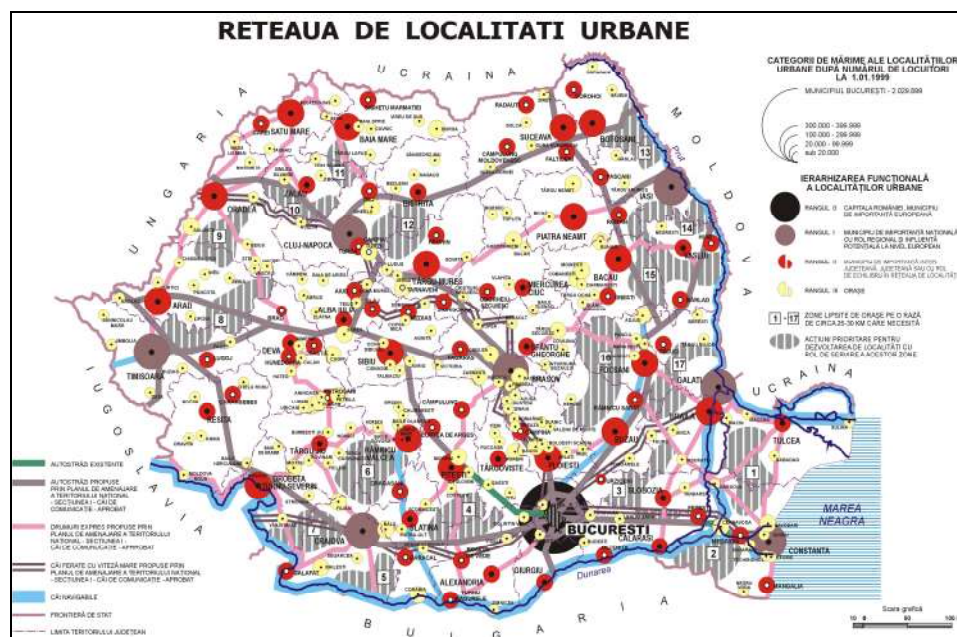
RETEAUA DE LOCALITATI URBANE

CATEGORII DE MĂRIME ALE LOCALITĂȚILOR URBANE DUPĂ NUMĂRUL DE LOCUITORI LA 1.01.1999

MUNICIPIUL BUCUREȘTI - 2.029.899
300.000 - 399.999
100.000 - 299.999
20.000 - 99.999
sub 20.000

IERARHIZAREA FUNCȚIONALĂ A LOCALITĂȚILOR URBANE

RANGUL 0 CAPITALA ROMÂNIEI, MUNICIPIU DE IMPORTANȚĂ EUROPEANĂ
RANGUL I MUNICIPII DE IMPORTANȚĂ NAȚIONALĂ CU ROL REGIONAL ȘI INFLUENȚĂ POTENȚIALĂ LA NIVEL EUROPEAN
RANGUL II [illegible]
RANGUL III ORAȘE

1 - 17 ZONE LIPSITE DE ORAȘE PE O RAZĂ DE CIRCA 25-30 KM CARE NECESITĂ
ACȚIUNI PRIORITARE PENTRU DEZVOLTAREA DE LOCALITĂȚI CU ROL DE SERVIRE A ACESTOR ZONE

AUTOSTRĂZI EXISTENTE
AUTOSTRĂZI PROPUSE PRIN PLANUL DE AMENAJARE A TERITORIULUI NAȚIONAL - SECȚIUNEA I - CĂI DE COMUNICAȚIE - APROBAT
DRUMURI EXPRES PROPUSE PRIN PLANUL DE AMENAJARE A TERITORIULUI NAȚIONAL - SECȚIUNEA I - CĂI DE COMUNICAȚIE - APROBAT
CĂI FERATE CU VITEZĂ MARE PROPUSE PRIN PLANUL DE AMENAJARE A TERITORIULUI NAȚIONAL - SECȚIUNEA I - CĂI DE COMUNICAȚIE - APROBAT
CĂI NAVIGABILE
FRONTIERĂ DE STAT
LIMITĂ TERITORIULUI JUDEȚEAN

Scara grafică
10 0 50 100

UCRAINA
MOLDOVA
UCRAINA
UNGARIA
IUGOSLAVIA
BULGARIA
MAREA NEAGRA
Prut
Dunarea

SATU MARE
BAIA MARE
SUCEAVA
BOTOȘANI
ORADEA
BISTRIȚA
IAȘI
CLUJ-NAPOCA
PIATRA NEAMȚ
TÂRGU MUREȘ
ARAD
BACĂU
MIERCUREA CIUC
VASLUI
ALBA IULIA
SFÂNTU GHEORGHE
DEVA
SIBIU
BRAȘOV
FOCȘANI
TIMIȘOARA
GALAȚI
BRĂILA
REȘIȚA
TULCEA
BUZĂU
TÂRGU JIU
RÂMNICU VÂLCEA
PITEȘTI
TÂRGOVIȘTE
PLOIEȘTI
SLOBOZIA
DROBETA TURNU SEVERIN
BUCUREȘTI
CĂLĂRAȘI
CRAIOVA
SLATINA
CONSTANȚA
ALEXANDRIA
GIURGIU
ZALĂU
1 2 3 4 5 6 7 8 9 10 11 12 13 14 15 16 17